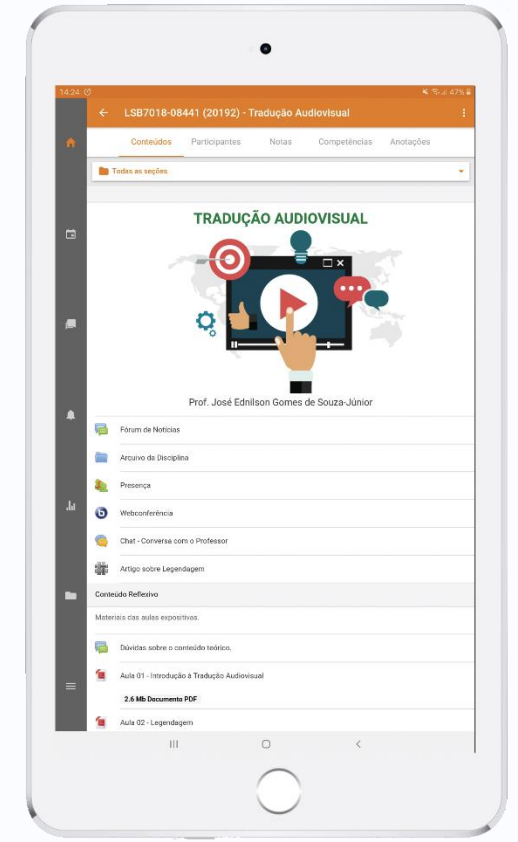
14:24 47%

LSB7018-08441 (20192) - Tradução Audiovisual

Conteúdos Participantes Notas Competências Anotações

Todas as seções

TRADUÇÃO AUDIOVISUAL

Prof. José Ednilson Gomes de Souza-Júnior

Fórum de Notícias

Arquivo da Disciplina

Presença

Webconferência

Chat - Conversa com o Professor

Artigo sobre Legendagem

Conteúdo Reflexivo

Materiais das aulas expositivas.

Dúvidas sobre o conteúdo teórico.

Aula 01 - Introdução à Tradução Audiovisual

2.6 Mb Documento PDF

Aula 02 - Legendagem